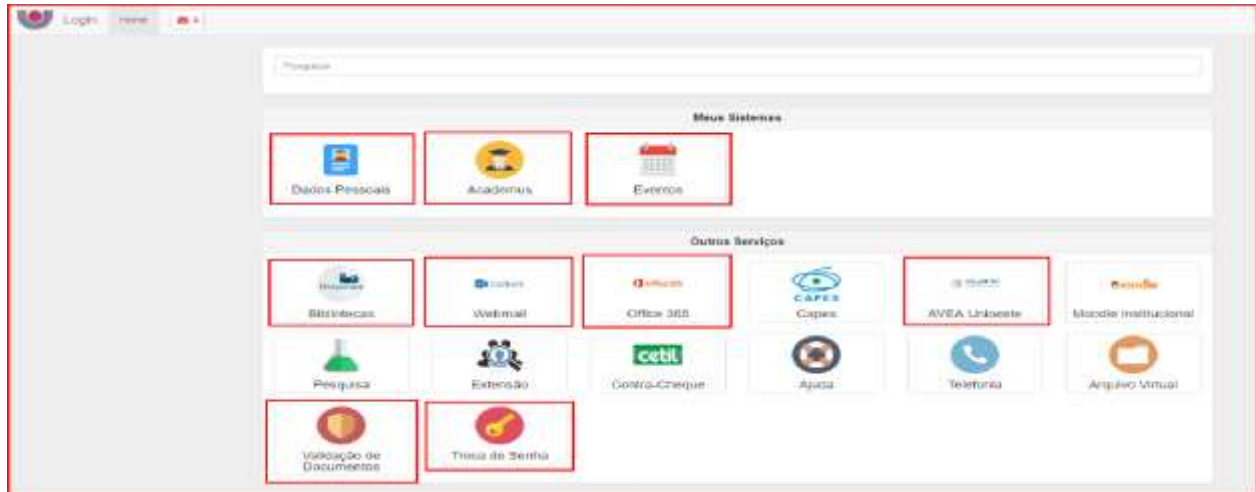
Login Home

Pesquisa

Meus Sistemas

Dados Pessoais

Academus

Eventos

Outros Serviços

Bibliotecas

Outlook

Webmail

Office

Office 365

CAPES

Capes

AVEA Unioeste

Moodle

Moodle Institucional

Pesquisa

Extensão

cetil

Contra-Cheque

Ajuda

Telefonia

Arquivo Virtual

Validação de Documentos

Troca de Senha